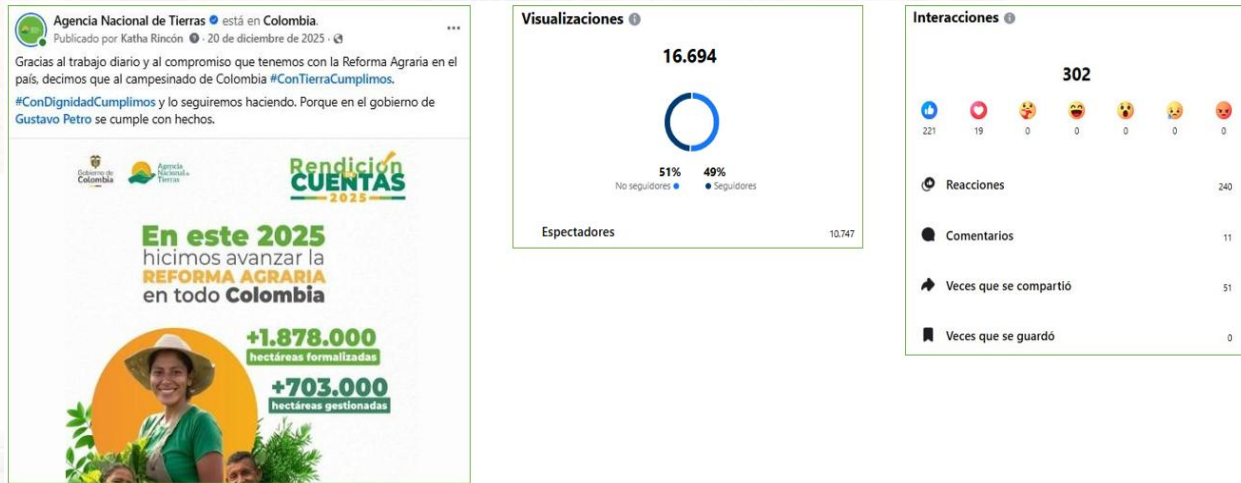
Agencia Nacional de Tierras está en Colombia.
Publicado por Katha Rincón · 20 de diciembre de 2025 ·

Gracias al trabajo diario y al compromiso que tenemos con la Reforma Agraria en el país, decimos que al campesinado de Colombia #ConTierraCumplimos.

#ConDignidadCumplimos y lo seguiremos haciendo. Porque en el gobierno de Gustavo Petro se cumple con hechos.

Gobierno de Colombia
Agencia Nacional de Tierras
Rendición CUENTAS 2025

En este 2025 hicimos avanzar la REFORMA AGRARIA en todo Colombia

+1.878.000 hectáreas formalizadas

+703.000 hectáreas gestionadas

Visualizaciones

16.694

51% No seguidores
49% Seguidores

Espectadores 10.747

Interacciones

302

221 19 0 0 0 0 0

Reacciones 240
Comentarios 11
Veces que se compartió 51
Veces que se guardó 0